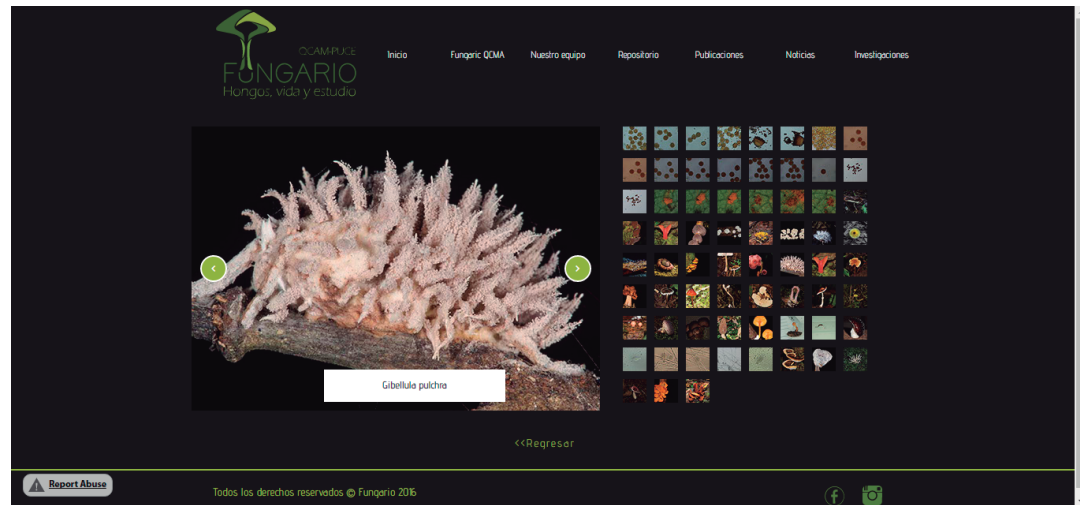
QCAM-PUCE
FUNGARIO
Hongos, vida y estudio

Inicio
Fungaric QCMA
Nuestro equipo
Repositorio
Publicaciones
Noticias
Investigaciones

Gibellula pulchra

<<Regresar

Report Abuse

Todos los derechos reservados © Fungario 2016